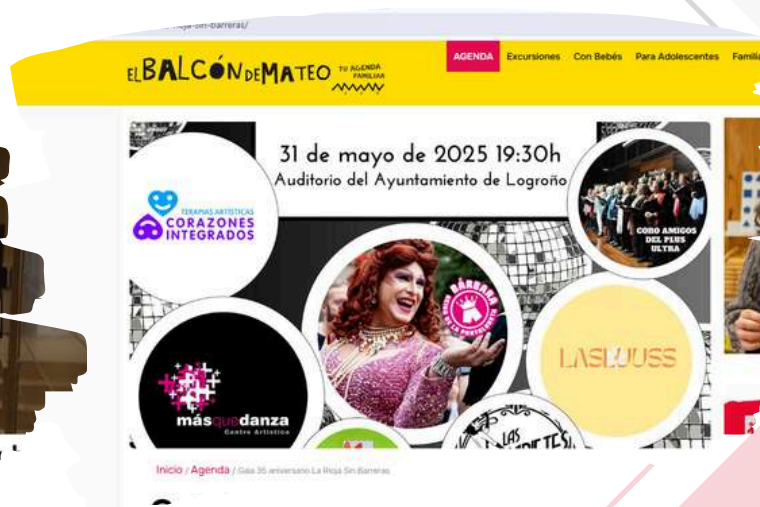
rioja-sin-barreras/

ELBALCÓNDEMATEO TU AGENDA FAMILIAR

AGENDA Excursiones Con Bebés Para Adolescentes Famil

31 de mayo de 2025 19:30h
Auditorio del Ayuntamiento de Logroño

TERAPIAS ARTÍSTICAS CORAZONES INTEGRADOS

CORO AMIGOS DEL PLUS ULTRA

BÁRBARA

LASUUSS

másquedanza Centro Artístico

LAS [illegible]

Inicio / Agenda / Gala 35 aniversario La Rioja Sin Barreras